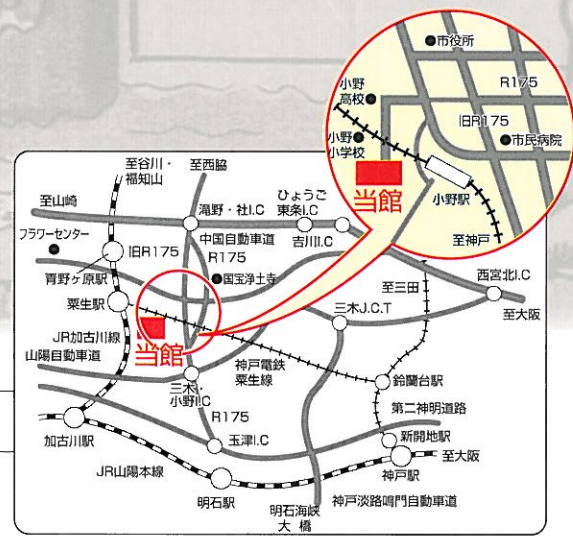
市役所
R175
小野高校
旧R175
市民病院
小野小学校
当館
小野駅
至神戸
至谷川・福知山
至西脇
至山崎
滝野・社I.C
ひょうご東条I.C
フラワーセンター
中国自動車道
吉川I.C
旧R175
R175
青野ヶ原駅
国宝浄土寺
西宮北I.C
粟生駅
至三田
三木J.C.T
至大阪
JR加古川線
当館
山陽自動車道
神戸電鉄粟生線
鈴蘭台駅
三木・小野I.C
R175
第二神明道路
加古川駅
玉津I.C
新開地駅
至大阪
JR山陽本線
神戸駅
明石駅
明石海峡大橋
神戸淡路鳴門自動車道